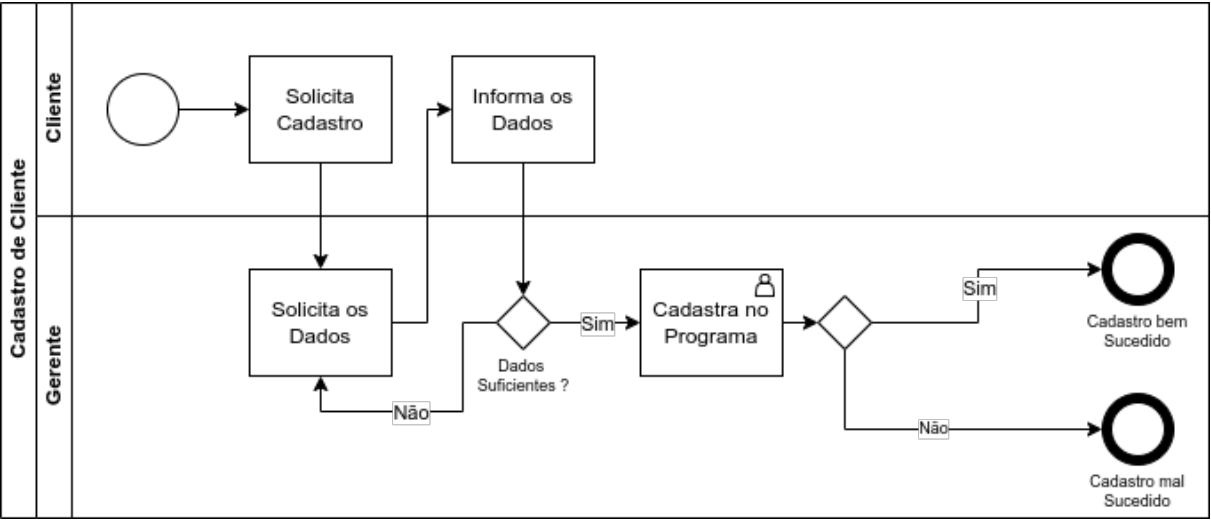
Cadastro de Cliente

Cliente

Gerente

Solicita Cadastro

Informa os Dados

Solicita os Dados

Dados Suficientes ?

Sim

Não

Cadastra no Programa

Sim

Cadastro bem Sucedido

Não

Cadastro mal Sucedido